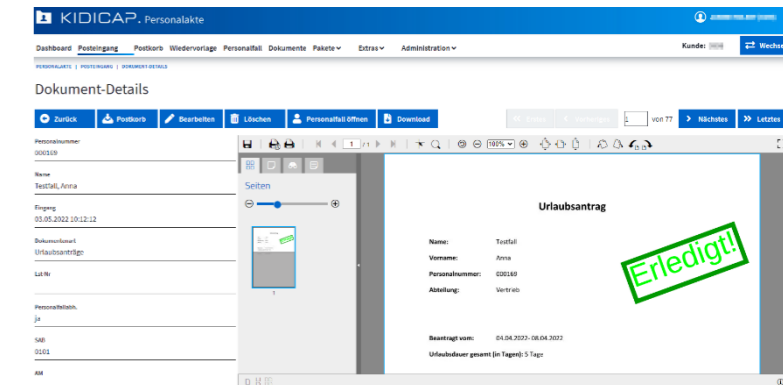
KIDICAP. Personalakte

Dashboard Posteingang Postkorb Wiedervorlage Personalfall Dokumente Pakete Extras Administration

Kunde: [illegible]

Wechseln

PERSONALAKTE | POSTEINGANG | DOKUMENT-DETAILS

Dokument-Details

Zurück Postkorb Bearbeiten Löschen Personalfall öffnen Download

Erstes Vorheriges 1 von 77 Nächstes Letztes

Personalnummer
000169

Name
Testfall, Anna

Eingang
03.05.2022 10:12:12

Dokumentart
Urlaubsanträge

Lfd.Nr

Personalfallabh.
ja

SAB
0101

AM

1 /1

100%

Seiten

1

Urlaubsantrag

Erledigt!

Name: Testfall
Vorname: Anna
Personalnummer: 000169
Abteilung: Vertrieb

Beantragt vom: 04.04.2022- 08.04.2022
Urlaubsdauer gesamt (in Tagen): 5 Tage